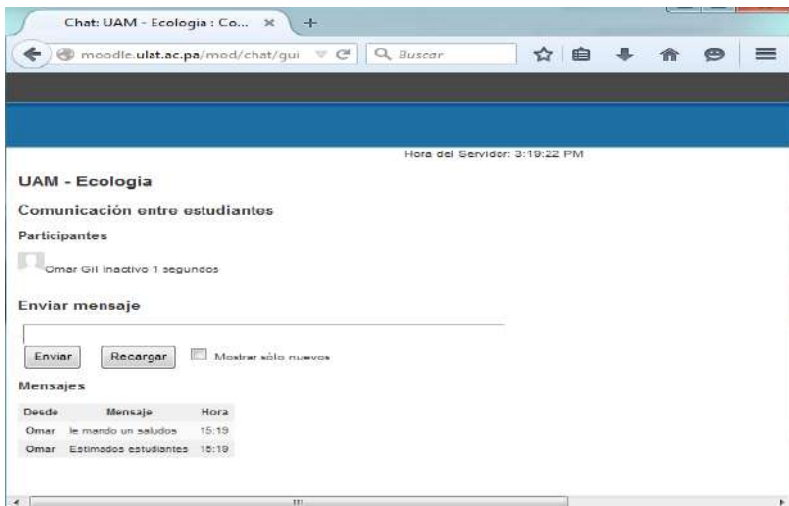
Chat: UAM - Ecologia : Co... ×

moodle.ulat.ac.pa/mod/chat/gui

Buscar

Hora del Servidor: 3:19:22 PM

UAM - Ecologia

Comunicación entre estudiantes

Participantes

Omar Gil Inactivo 1 segundos

Enviar mensaje

Enviar

Recargar

Mostrar sólo nuevos

Mensajes

| Desde | Mensaje | Hora |
|---|---|---|
| Omar | le mando un saludos | 15:19 |
| Omar | Estimados estudiantes | 15:19 |